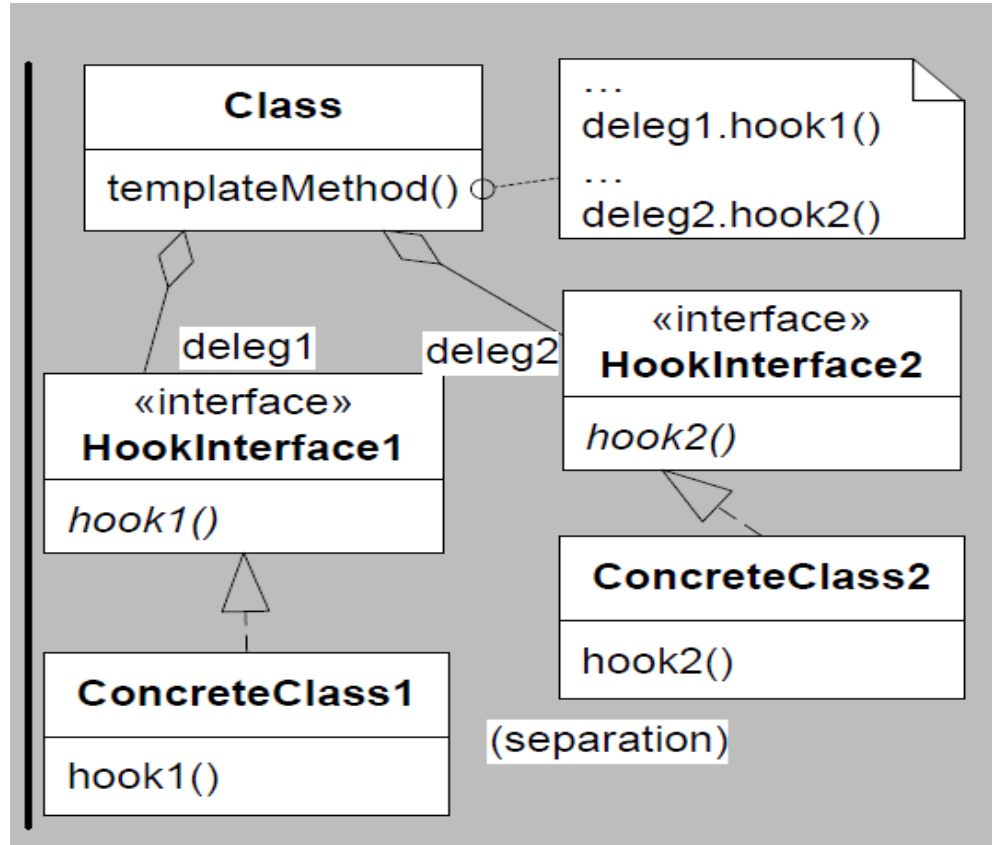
Class
templateMethod()

...
deleg1.hook1()
...
deleg2.hook2()

deleg1
deleg2

«interface»
HookInterface2
hook2()

«interface»
HookInterface1
hook1()

ConcreteClass2
hook2()

ConcreteClass1
hook1()

(separation)